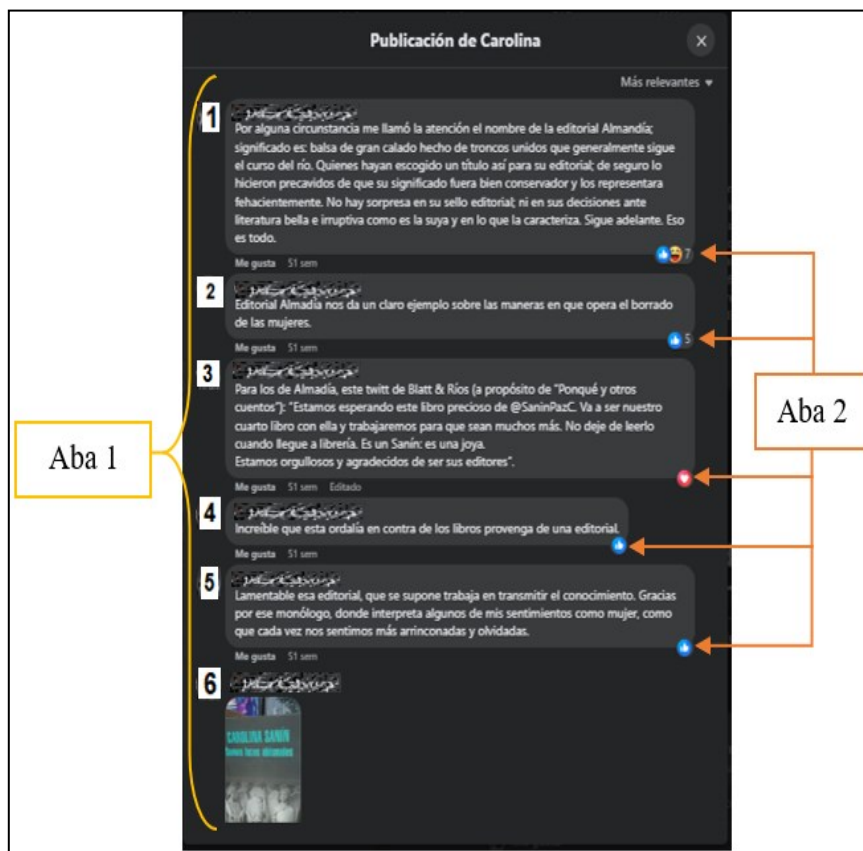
Publicación de Carolina

Más relevantes

1
Por alguna circunstancia me llamó la atención el nombre de la editorial Almandía; significado es: balsa de gran calado hecho de troncos unidos que generalmente sigue el curso del río. Quienes hayan escogido un título así para su editorial; de seguro lo hicieron precavidos de que su significado fuera bien conservador y los representara fehacientemente. No hay sorpresa en su sello editorial; ni en sus decisiones ante literatura bella e irruptiva como es la suya y en lo que la caracteriza. Sigue adelante. Eso es todo.
Me gusta 51 sem 7

2
Editorial Almadía nos da un claro ejemplo sobre las maneras en que opera el borrado de las mujeres.
Me gusta 51 sem 5

3
Para los de Almadía, este twitt de Blatt & Ríos (a propósito de "Ponqué y otros cuentos"): "Estamos esperando este libro precioso de @SaninPazC. Va a ser nuestro cuarto libro con ella y trabajaremos para que sean muchos más. No deje de leerlo cuando llegue a librería. Es un Sanín: es una joya.
Estamos orgullosos y agradecidos de ser sus editores".
Me gusta 51 sem Editado

4
Increíble que esta ordalía en contra de los libros provenga de una editorial.
Me gusta 51 sem

5
Lamentable esa editorial, que se supone trabaja en transmitir el conocimiento. Gracias por ese monólogo, donde interpreta algunos de mis sentimientos como mujer, como que cada vez nos sentimos más arrinconadas y olvidadas.
Me gusta 51 sem

6
CAROLINA SANÍN
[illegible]

Aba 1

Aba 2